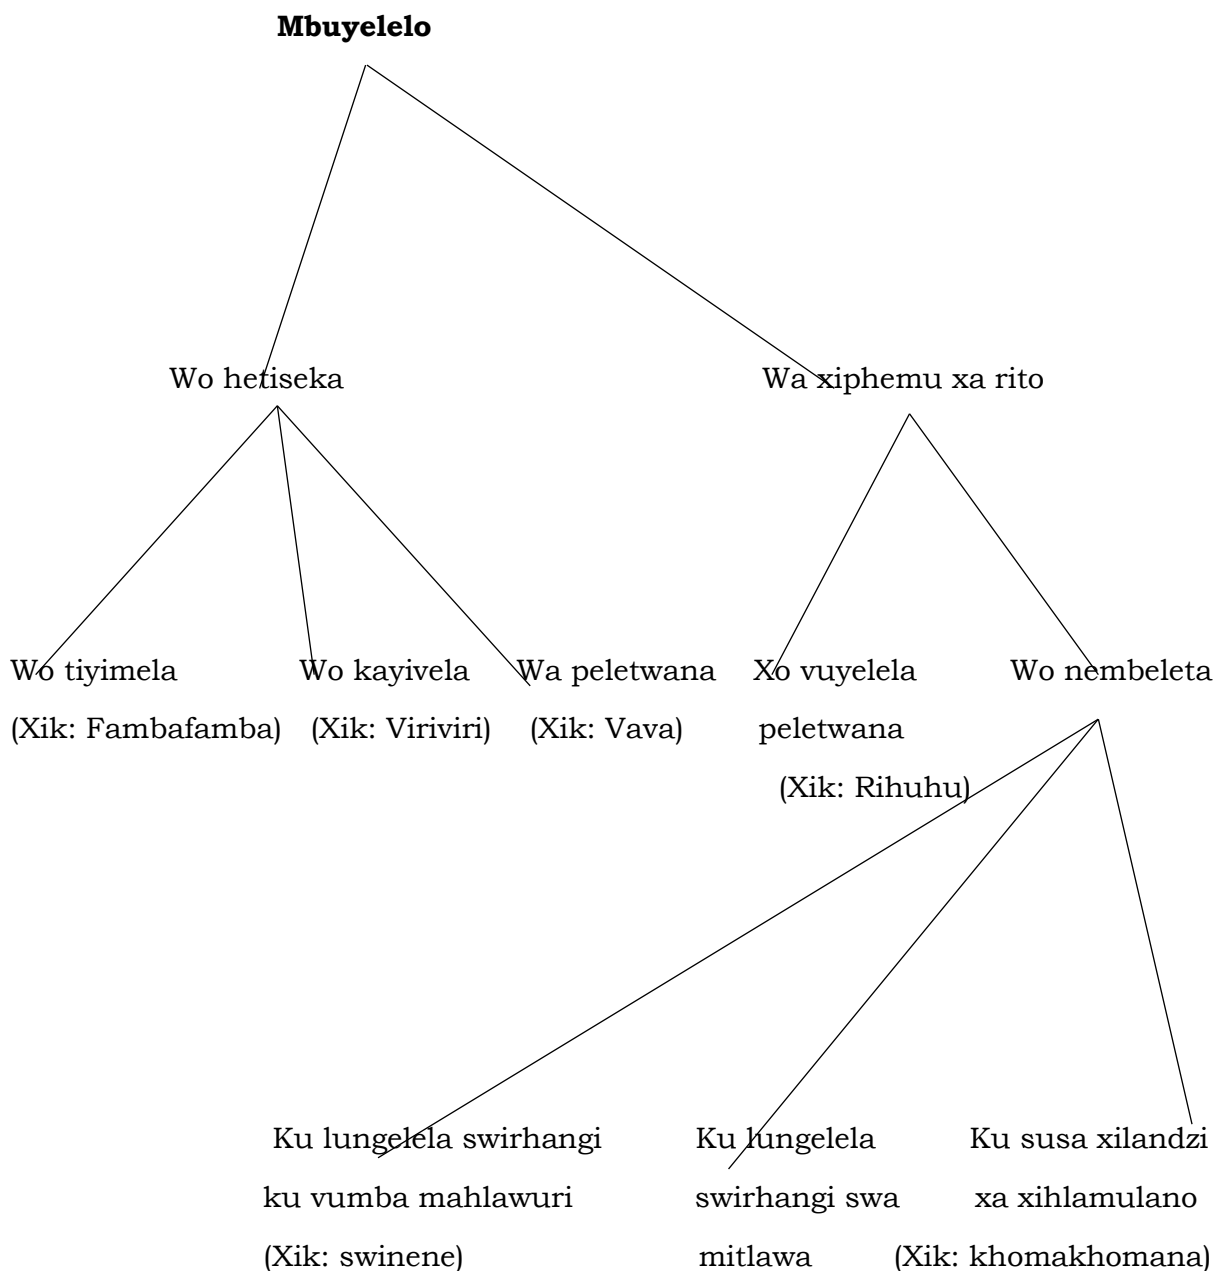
**Mbuyelelo**

Wo hetiseka

Wa xiphemu xa rito

Wo tiyimela (Xik: Fambafamba)

Wo kayivela (Xik: Viriviri)

Wa peletwana (Xik: Vava)

Xo vuyelela peletwana (Xik: Rihuhu)

Wo nembeleta

Ku lungelela swirhangi ku vumba mahlawuri (Xik: swinene)

Ku lungelela swirhangi swa mitlawa

Ku susa xilandzi xa xihlamulano (Xik: khomakhomana)